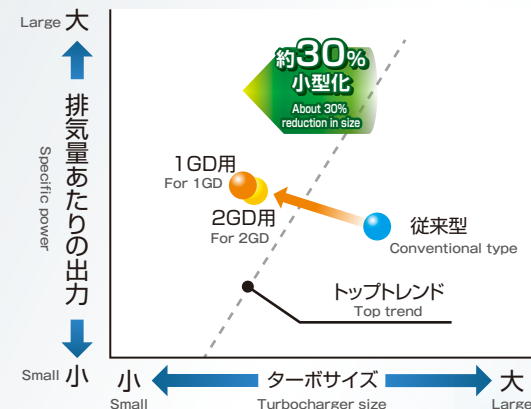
Large 大

排気量あたりの出力

Specific power

Small 小

約30%
小型化
About 30%
reduction in size

1GD用
For 1GD

2GD用
For 2GD

従来型
Conventional type

トップトレンド
Top trend

小
Small

ターボサイズ
Turbocharger size

大
Large